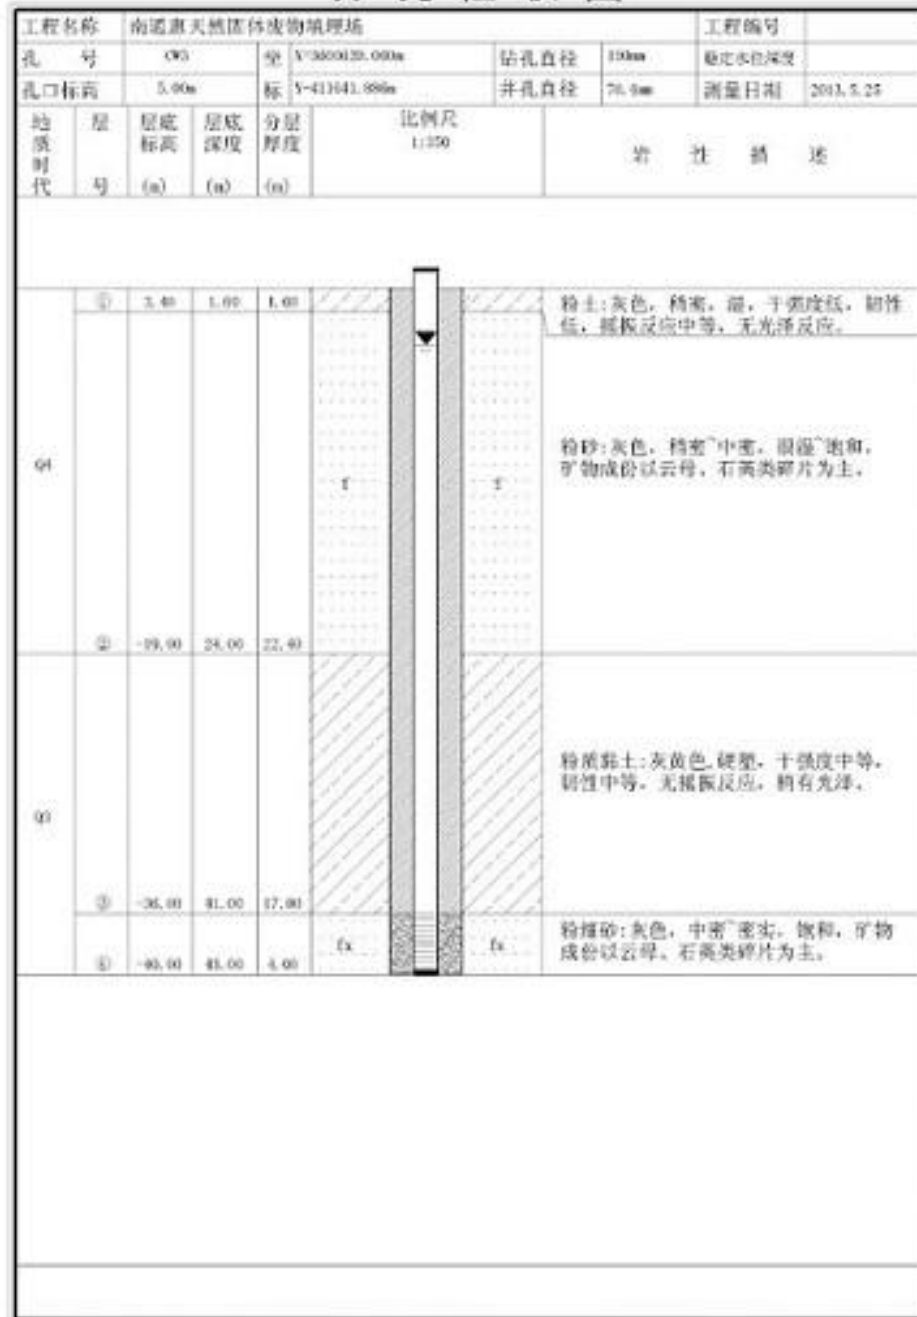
| 工程名称 | 南通惠天然固体废物填埋场 | | | 工程编号 | |
|---|---|---|---|---|---|
| 孔 号 | CW3 | 坐 X=3600839.000m | 钻孔直径 | 130mm | 稳定水位深度 | |
| 孔口标高 | 5.00m | 标 Y=411641.886m | 井孔直径 | 76.0mm | 测量日期 | 2013.5.25 |

| 地质时代 | 层号 | 层底标高 (m) | 层底深度 (m) | 分层厚度 (m) | 比例尺 1:350 | 岩 性 描 述 |
|---|---|---|---|---|---|---|
| Q4 | ① | 3.40 | 1.60 | 1.60 | | 粉土：灰色，稍密，湿，干强度低，韧性低，摇振反应中等，无光泽反应。 |
| | ② | -19.00 | 24.00 | 22.40 | f f | 粉砂：灰色，稍密~中密，很湿~饱和，矿物成份以云母，石英类碎片为主。 |
| Q3 | ③ | -36.00 | 41.00 | 17.00 | | 粉质黏土：灰黄色，硬塑，干强度中等，韧性中等，无摇振反应，稍有光泽。 |
| | ④ | -40.00 | 45.00 | 4.00 | fx fx | 粉细砂：灰色，中密~密实，饱和，矿物成份以云母，石英类碎片为主。 |